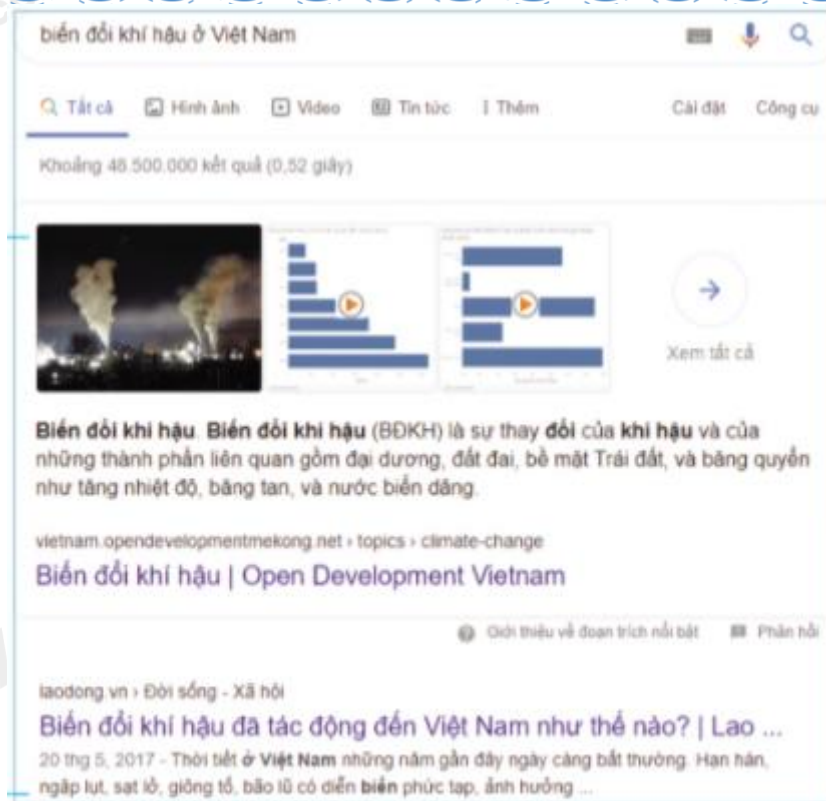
biến đổi khí hậu ở Việt Nam

Tất cả   Hình ảnh   Video   Tin tức   Thêm   Cài đặt   Công cụ

Khoảng 48.500.000 kết quả (0,52 giây)

Xem tất cả

**Biến đổi khí hậu**. **Biến đổi khí hậu** (BĐKH) là sự thay **đổi** của **khí hậu** và của những thành phần liên quan gồm đại dương, đất đai, bề mặt Trái đất, và băng quyển như tăng nhiệt độ, băng tan, và nước biển dâng.

vietnam.opendevelopmentmekong.net › topics › climate-change

Biến đổi khí hậu | Open Development Vietnam

Giới thiệu về đoạn trích nổi bật   Phản hồi

laodong.vn › Đời sống - Xã hội

Biến đổi khí hậu đã tác động đến Việt Nam như thế nào? | Lao ...

20 thg 5, 2017 - Thời tiết ở **Việt Nam** những năm gần đây ngày càng bất thường. Hạn hán, ngập lụt, sạt lở, giông tố, bão lũ có diễn **biến** phức tạp, ảnh hưởng ...